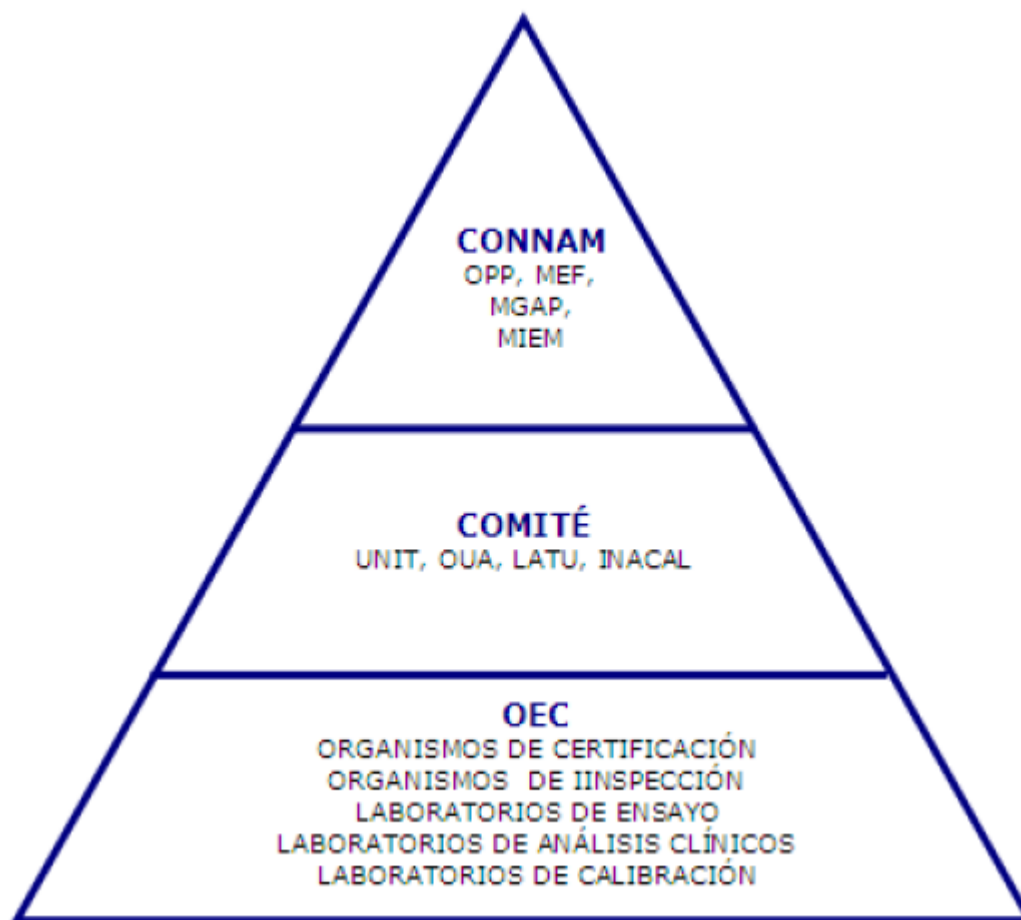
CONNAM
OPP, MEF,
MGAP,
MIEM

COMITÉ
UNIT, OUA, LATU, INACAL

OEC
ORGANISMOS DE CERTIFICACIÓN
ORGANISMOS DE IINSPECCIÓN
LABORATORIOS DE ENSAYO
LABORATORIOS DE ANÁLISIS CLÍNICOS
LABORATORIOS DE CALIBRACIÓN